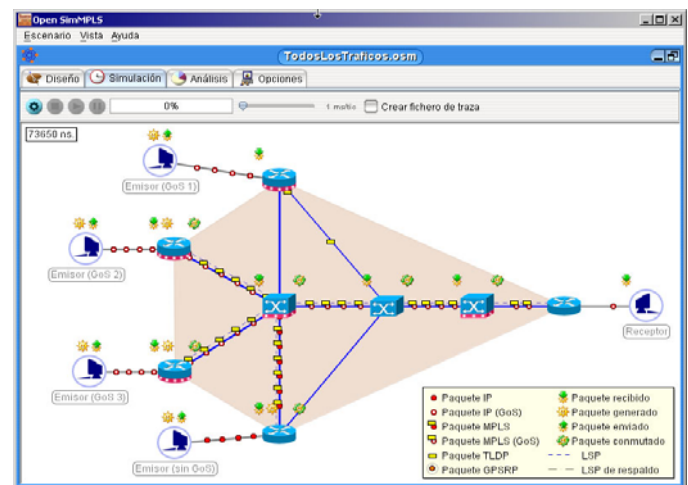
Open SimMPLS

Escenario Vista Ayuda

TodosLosTraficos.osm

Diseño Simulación Análisis Opciones

0%

1 ms/tic

Crear fichero de traza

73650 ns.

Emisor (GoS 1)

Emisor (GoS 2)

Emisor (GoS 3)

Emisor (sin GoS)

Receptor

| | |
|---|---|
| Paquete IP | Paquete recibido |
| Paquete IP (GoS) | Paquete generado |
| Paquete MPLS | Paquete enviado |
| Paquete MPLS (GoS) | Paquete conmutado |
| Paquete TLDP | LSP |
| Paquete GPSRP | LSP de respaldo |